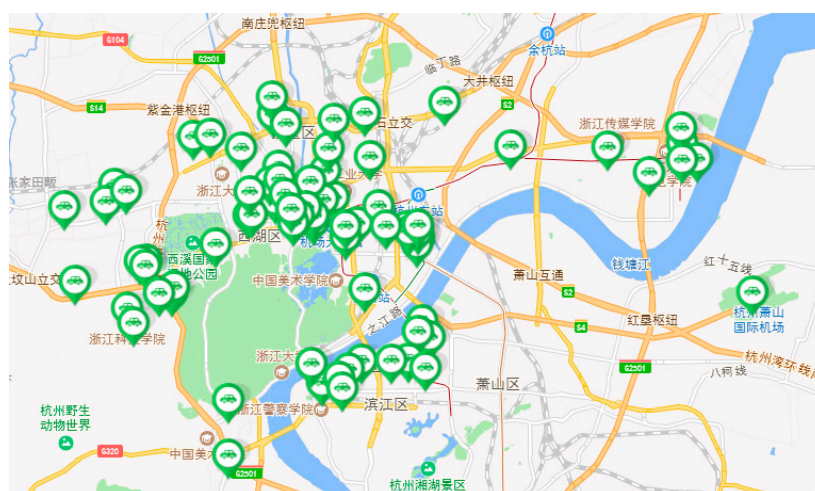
南庄兜枢纽
G104
余杭站
G2501
临丁路
大井枢纽
S14
紫金港枢纽
区
石立交
S2
浙江传媒学院
张家田畈
浙江大
业大学
东站
学院
杭
西湖区
杭州大
西溪国
湿地公园
坟山立交
中国美术学院
萧山互通
钱塘江
红十五线
站
S2
之江路
浙江科技学院
S4
红垦枢纽
杭州萧山国际机场
浙江大
G2501
杭州湾环线
八柯线
萧山区
杭州野生动物世界
浙江警察学院
滨江区
G320
中国美
G2501
杭州湘湖景区